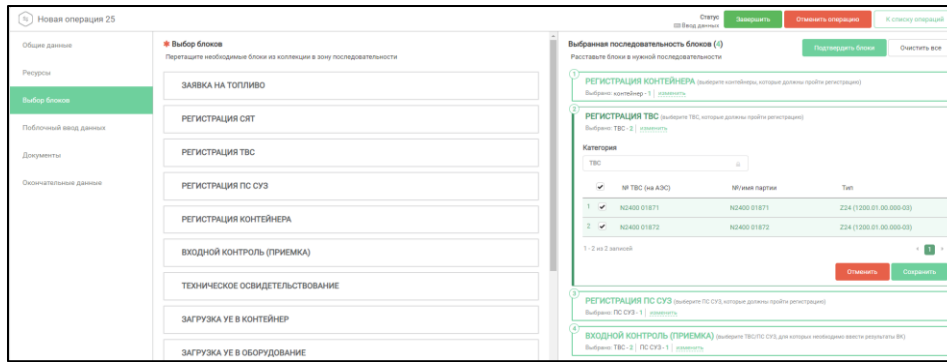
Новая операция 25

Статус
Ввод данных

Завершить

Отменить операцию

К списку операций

Общие данные

Ресурсы

Выбор блоков

Поблочный ввод данных

Документы

Окончательные данные

* Выбор блоков

Перетащите необходимые блоки из коллекции в зону последовательности

ЗАЯВКА НА ТОПЛИВО

РЕГИСТРАЦИЯ СЯТ

РЕГИСТРАЦИЯ ТВС

РЕГИСТРАЦИЯ ПС СУЗ

РЕГИСТРАЦИЯ КОНТЕЙНЕРА

ВХОДНОЙ КОНТРОЛЬ (ПРИЕМКА)

ТЕХНИЧЕСКОЕ ОСВИДЕТЕЛЬСТВОВАНИЕ

ЗАГРУЗКА УЕ В КОНТЕЙНЕР

ЗАГРУЗКА УЕ В ОБОРУДОВАНИЕ

Выбранная последовательность блоков (4)

Расставьте блоки в нужной последовательности

Подтвердить блоки

Очистить все

1

РЕГИСТРАЦИЯ КОНТЕЙНЕРА (выберите контейнеры, которые должны пройти регистрацию)

Выбрано: контейнер - 1 | изменить

2

РЕГИСТРАЦИЯ ТВС (выберите ТВС, которые должны пройти регистрацию)

Выбрано: ТВС - 2 | изменить

Категория

ТВС

| ✔ | № ТВС (на АЭС) | №/имя партии | Тип |
|---|---|---|---|
| 1 ✔ | N2400 01871 | N2400 01871 | Z24 (1200.01.00.000-03) |
| 2 ✔ | N2400 01872 | N2400 01872 | Z24 (1200.01.00.000-03) |

1 - 2 из 2 записей

1

Отменить

Сохранить

3

РЕГИСТРАЦИЯ ПС СУЗ (выберите ПС СУЗ, которые должны пройти регистрацию)

Выбрано: ПС СУЗ - 1 | изменить

4

ВХОДНОЙ КОНТРОЛЬ (ПРИЕМКА) (выберите ТВС/ПС СУЗ, для которых необходимо ввести результаты ВК)

Выбрано: ТВС - 2 | ПС СУЗ - 1 | изменить